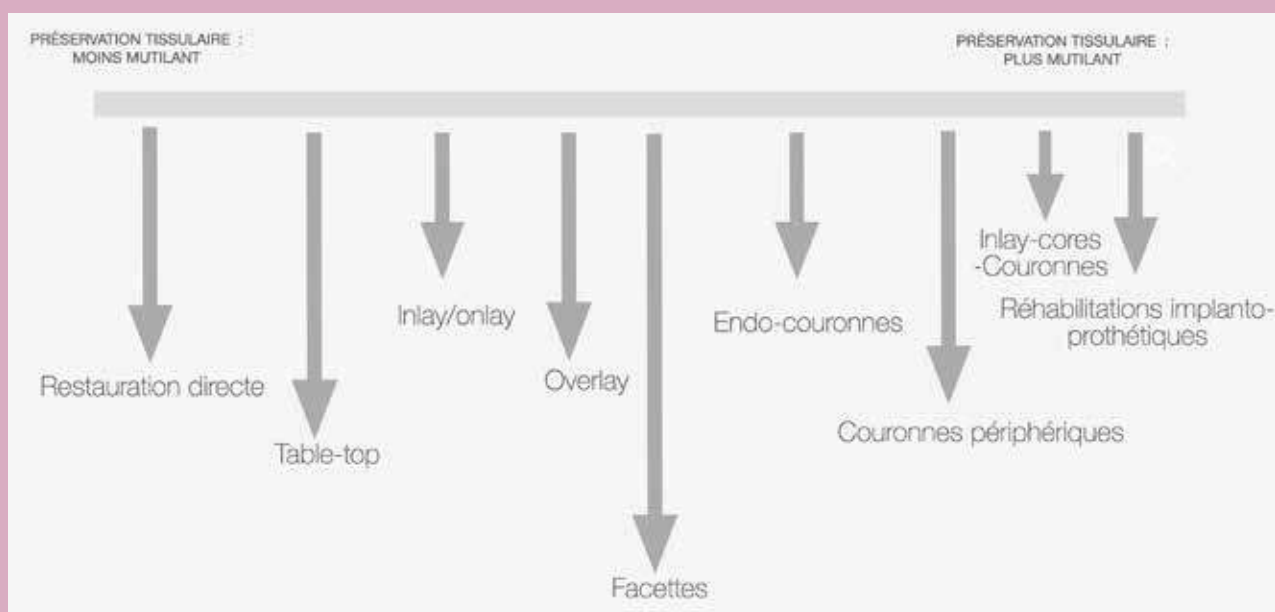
PRÉSERVATION TISSULAIRE : MOINS MUTILANT

PRÉSERVATION TISSULAIRE : PLUS MUTILANT

Restauration directe

Table-top

Inlay/onlay

Overlay

Facettes

Endo-couronnes

Couronnes périphériques

Inlay-cores -Couronnes

Réhabilitations implanto-prothétiques